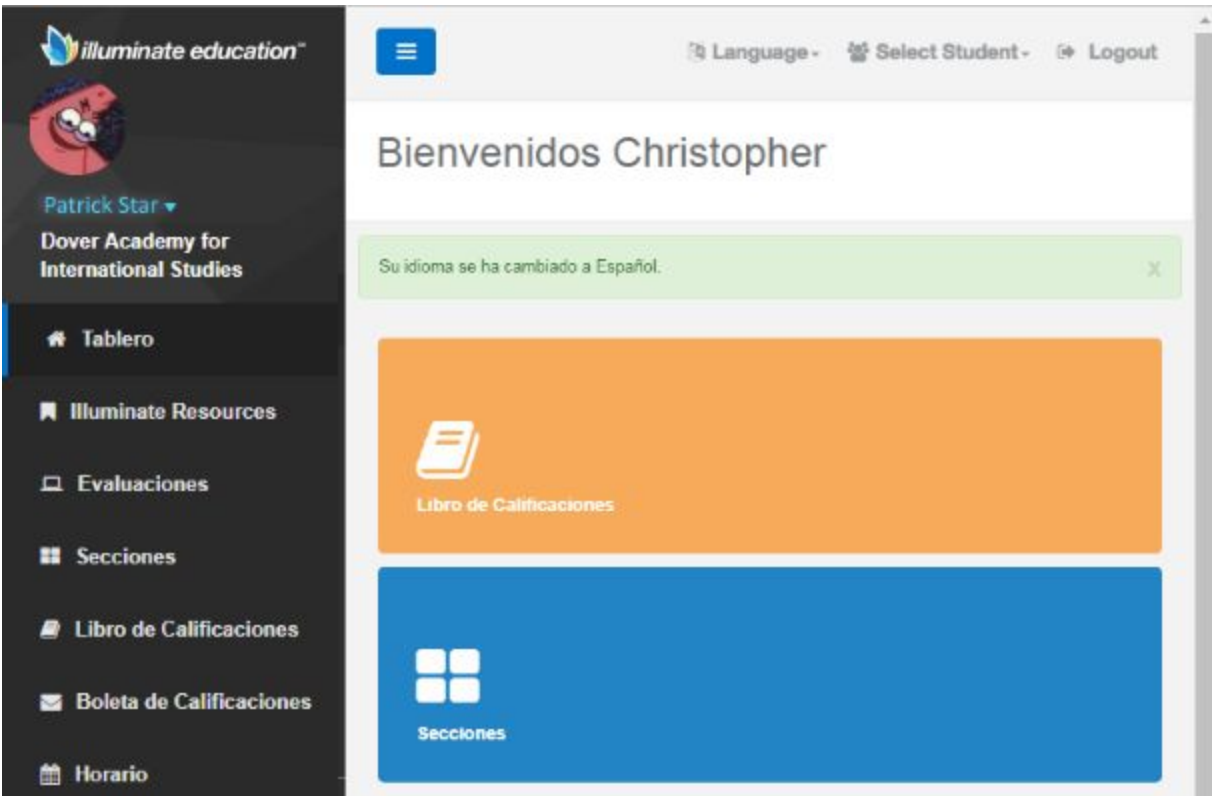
illuminate education™

Patrick Star

Dover Academy for International Studies

Tablero

Illuminate Resources

Evaluaciones

Secciones

Libro de Calificaciones

Boleta de Calificaciones

Horario

Language

Select Student

Logout

Bienvenidos Christopher

Su idioma se ha cambiado a Español.

x

Libro de Calificaciones

Secciones